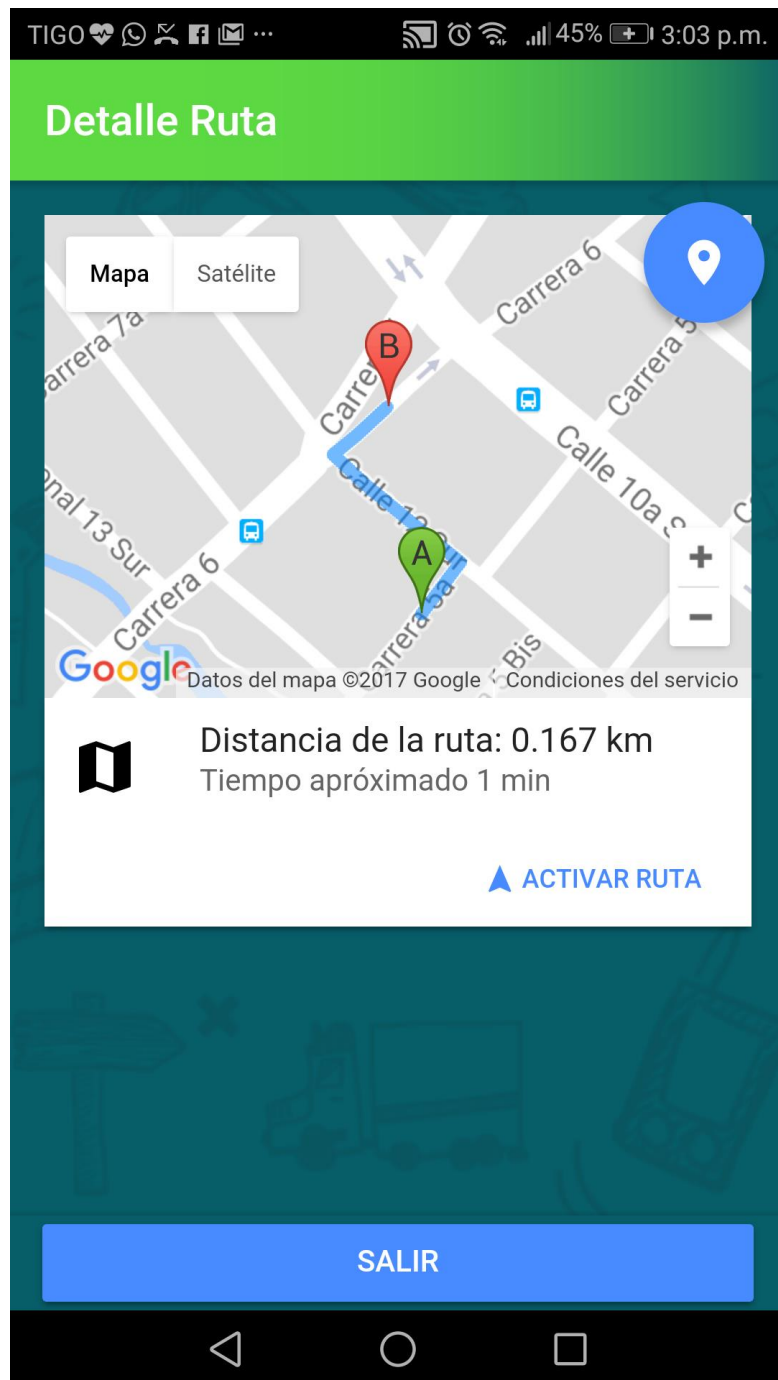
TIGO 45% 3:03 p.m.

Detalle Ruta

Mapa Satélite

Carrera 6
Carrera 7a
Carrera 5
Carre
B
Calle 10a S
Calle 12
nal 13 Sur
A
Carrera 6
Carrera 5a
Bis
+
−
Google Datos del mapa ©2017 Google Condiciones del servicio

Distancia de la ruta: 0.167 km
Tiempo apróximado 1 min

ACTIVAR RUTA

SALIR